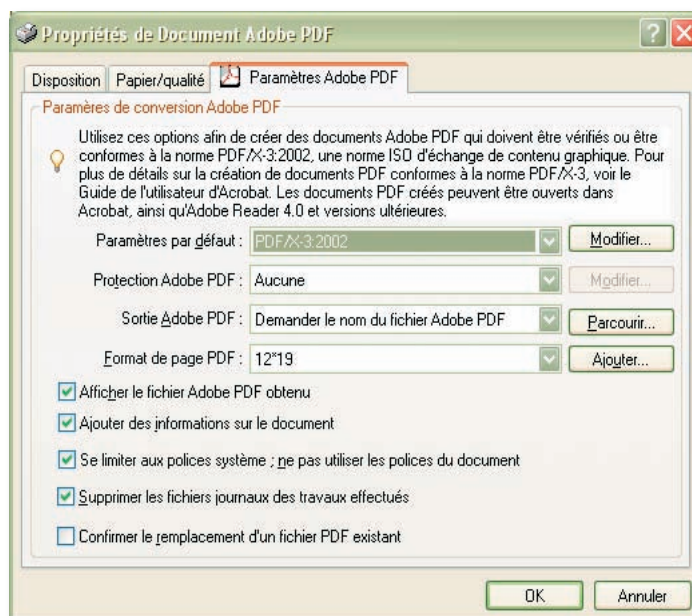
Propriétés de Document Adobe PDF

Disposition | Papier/qualité | Paramètres Adobe PDF

Paramères de conversion Adobe PDF

Utilisez ces options afin de créer des documents Adobe PDF qui doivent être vérifiés ou être conformes à la norme PDF/X-3:2002, une norme ISO d'échange de contenu graphique. Pour plus de détails sur la création de documents PDF conformes à la norme PDF/X-3, voir le Guide de l'utilisateur d'Acrobat. Les documents PDF créés peuvent être ouverts dans Acrobat, ainsi qu'Adobe Reader 4.0 et versions ultérieures.

Paramètres par défaut : PDF/X-3:2002 Modifier...

Protection Adobe PDF : Aucune Modifier...

Sortie Adobe PDF : Demander le nom du fichier Adobe PDF Parcourir...

Format de page PDF : 12*19 Ajouter...

Afficher le fichier Adobe PDF obtenu

Ajouter des informations sur le document

Se limiter aux polices système ; ne pas utiliser les polices du document

Supprimer les fichiers journaux des travaux effectués

Confirmer le remplacement d'un fichier PDF existant

OK Annuler